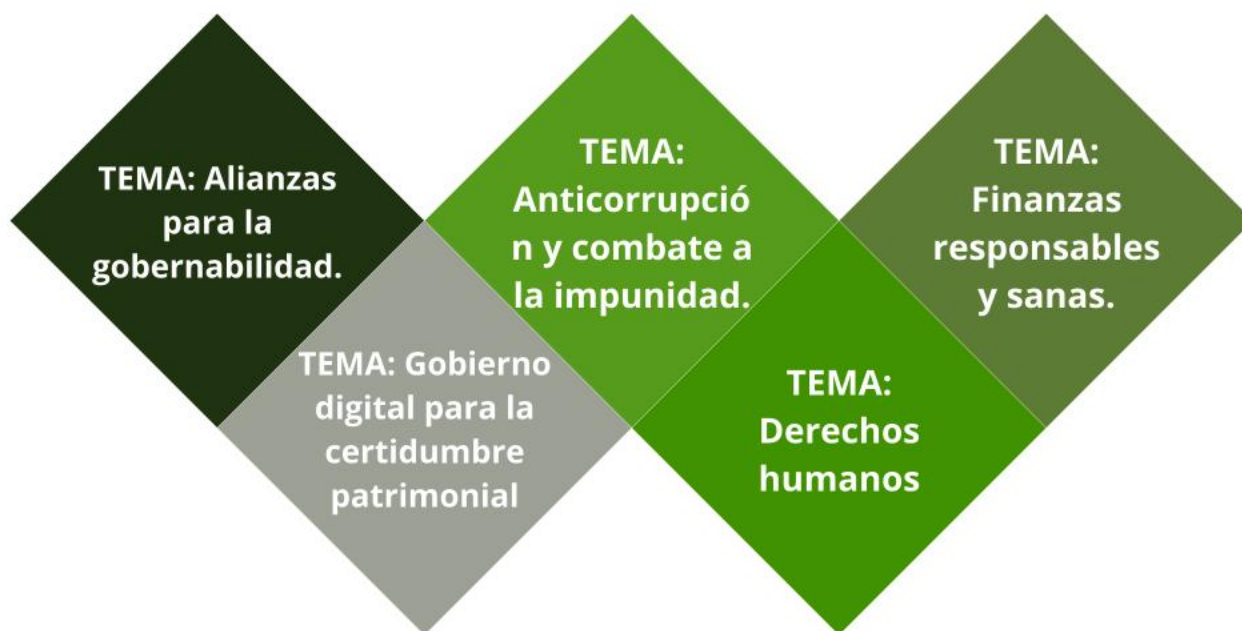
TEMA: Alianzas para la gobernabilidad.

TEMA: Gobierno digital para la certidumbre patrimonial

TEMA: Anticorrupción y combate a la impunidad.

TEMA: Derechos humanos

TEMA: Finanzas responsables y sanas.